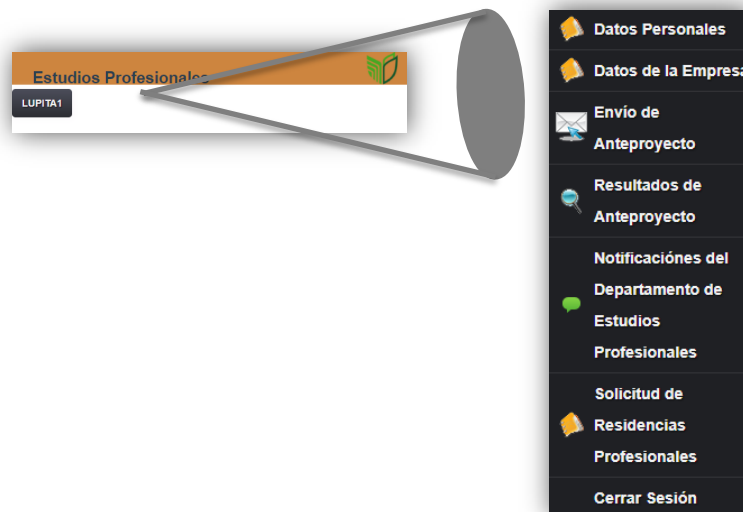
Estudios Profesionales

LUPITA1

Datos Personales

Datos de la Empresa

Envío de Anteproyecto

Resultados de Anteproyecto

Notificaciónes del Departamento de Estudios Profesionales

Solicitud de Residencias Profesionales

Cerrar Sesión